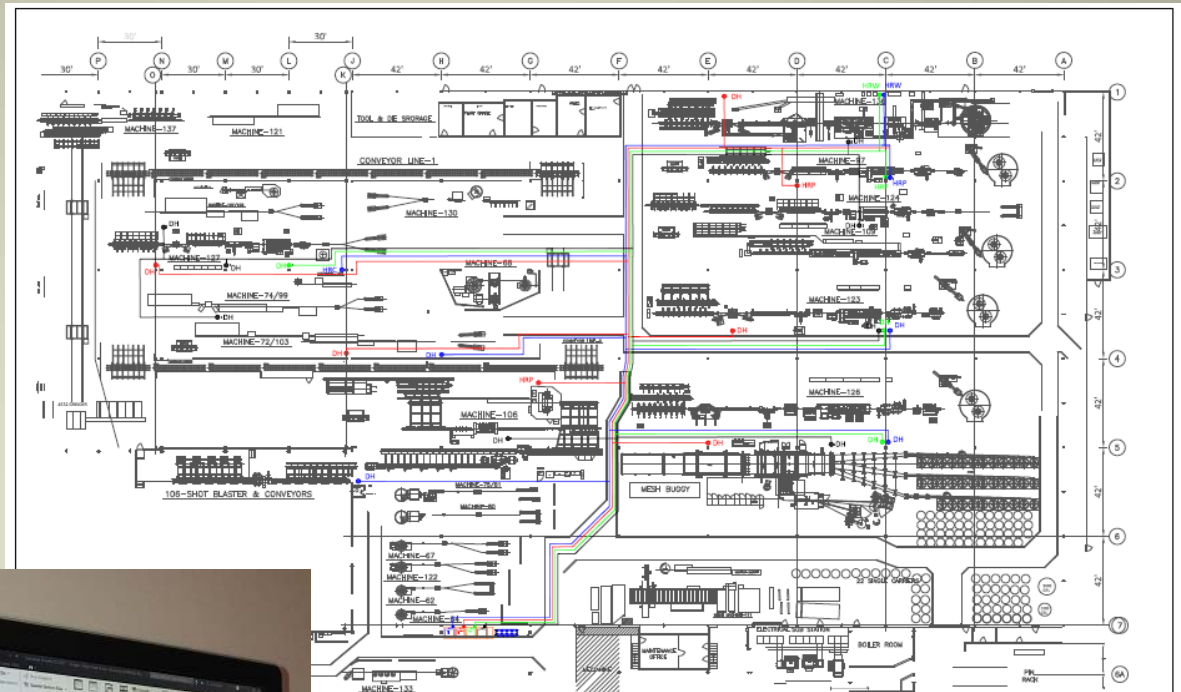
30' 30' 30' 30' 30' 42' 42' 42' 42' 42' 42' 42' 42' 42'

P N O M L J K H G F E D C B A

1 2 3 4 5 6 7 6A

42' 42' 42' 42' 42' 42' 42'

MACHINE-137
MACHINE-121
TOOL & DIE STORAGE
CONVEYOR LINE-1
MACHINE-130
MACHINE-127
MACHINE-74/99
MACHINE-72/103
MACHINE-68
MACHINE-106
106-SHOT BLASTER & CONVEYORS
MACHINE-67
MACHINE-122
MACHINE-62
MACHINE-64
MACHINE-133
MACHINE-134
MACHINE-97
MACHINE-124
MACHINE-123
MACHINE-126
MESH BUGGY
22 SINGLE CARRIERS
BOILER ROOM
MAINTENANCE OFFICE

DH DH DH DH DH DH DH DH DH DH DH DH DH DH DH DH DH DH
HRW HRW HRP HRP HRP HRC